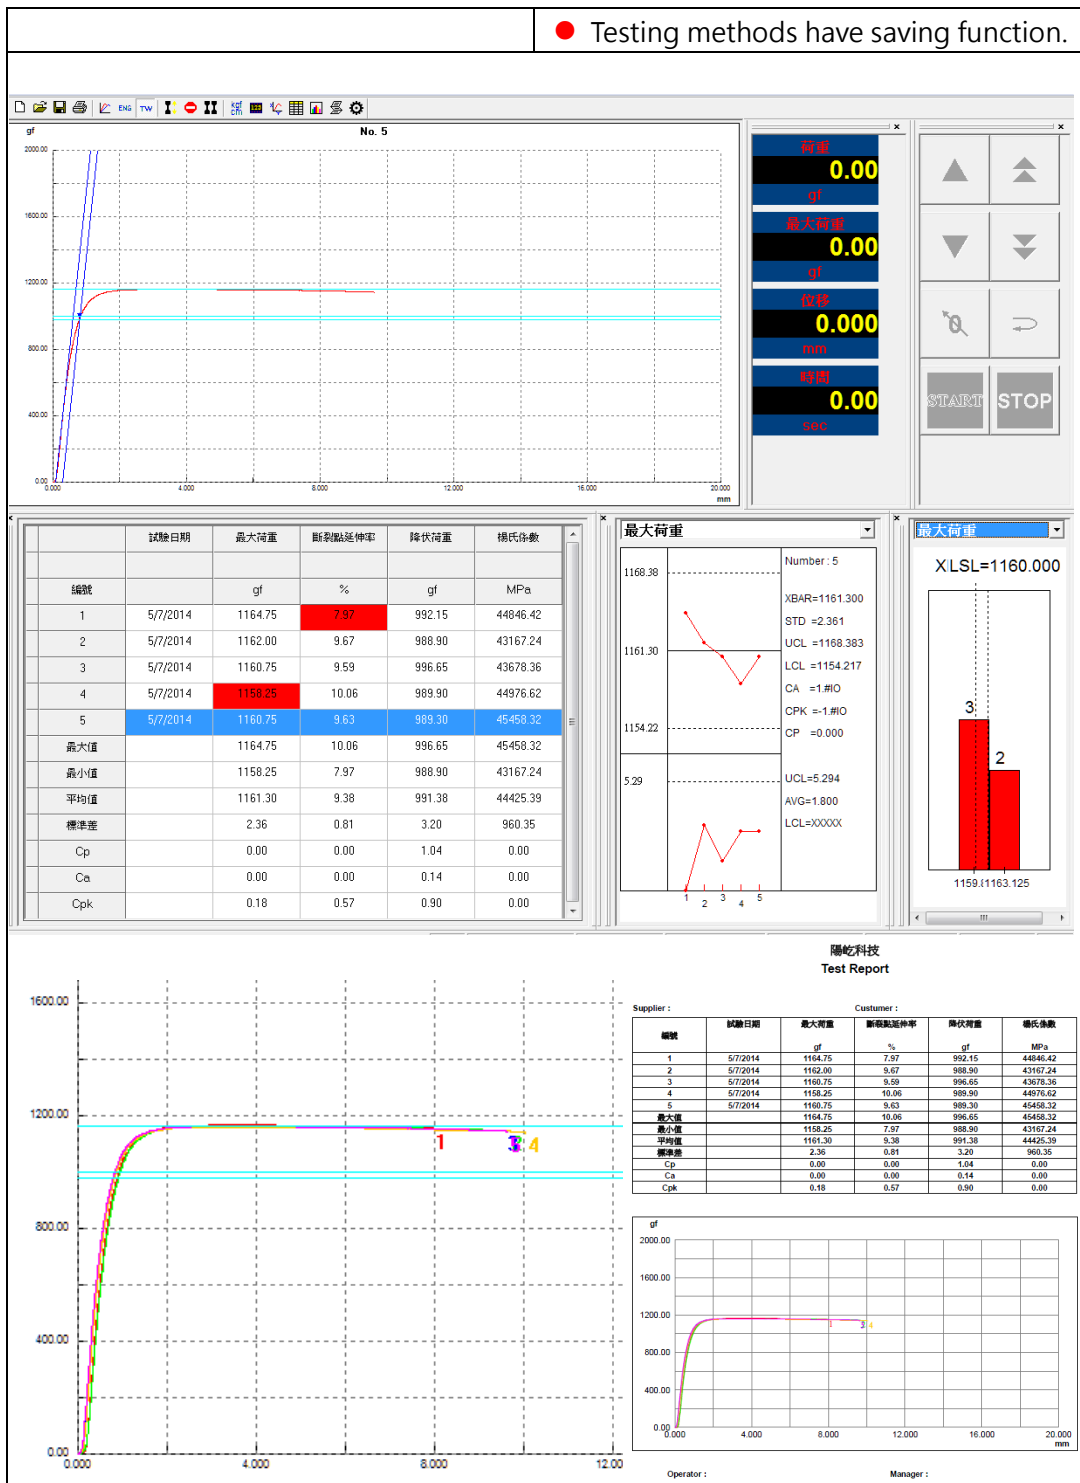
Testing methods have saving function.

ENG TW

gf No. 5

2000.00
1600.00
1200.00
800.00
400.00
0.00
0.000 4.000 8.000 12.000 16.000 20.000
mm

荷重
0.00
gf
最大荷重
0.00
gf
位移
0.000
mm
時間
0.00
sec

START STOP

| | 試驗日期 | 最大荷重 | 斷裂點延伸率 | 降伏荷重 | 楊氏係數 |
|---|---|---|---|---|---|
| 編號 | | gf | % | gf | MPa |
| 1 | 5/7/2014 | 1164.75 | 7.97 | 992.15 | 44846.42 |
| 2 | 5/7/2014 | 1162.00 | 9.67 | 988.90 | 43167.24 |
| 3 | 5/7/2014 | 1160.75 | 9.59 | 996.65 | 43678.36 |
| 4 | 5/7/2014 | 1158.25 | 10.06 | 989.90 | 44976.62 |
| 5 | 5/7/2014 | 1160.75 | 9.63 | 989.30 | 45458.32 |
| 最大值 | | 1164.75 | 10.06 | 996.65 | 45458.32 |
| 最小值 | | 1158.25 | 7.97 | 988.90 | 43167.24 |
| 平均值 | | 1161.30 | 9.38 | 991.38 | 44425.39 |
| 標準差 | | 2.36 | 0.81 | 3.20 | 960.35 |
| Cp | | 0.00 | 0.00 | 1.04 | 0.00 |
| Ca | | 0.00 | 0.00 | 0.14 | 0.00 |
| Cpk | | 0.18 | 0.57 | 0.90 | 0.00 |

最大荷重
1168.38
1161.30
1154.22
5.29
Number : 5
XBAR=1161.300
STD =2.361
UCL =1168.383
LCL =1154.217
CA =1.#IO
CPK =-1.#IO
CP =0.000
UCL=5.294
AVG=1.800
LCL=XXXXX
1 2 3 4 5

最大荷重
X LSL=1160.000
3
2
1159.11163.125

1600.00
1200.00
800.00
400.00
0.00
0.000 4.000 8.000 12.00
1 3 4

陽屹科技
Test Report
Supplier : Custumer :

| 編號 | 試驗日期 | 最大荷重 | 斷裂點延伸率 | 降伏荷重 | 楊氏係數 |
|---|---|---|---|---|---|
| | | gf | % | gf | MPa |
| 1 | 5/7/2014 | 1164.75 | 7.97 | 992.15 | 44846.42 |
| 2 | 5/7/2014 | 1162.00 | 9.67 | 988.90 | 43167.24 |
| 3 | 5/7/2014 | 1160.75 | 9.59 | 996.65 | 43678.36 |
| 4 | 5/7/2014 | 1158.25 | 10.06 | 989.90 | 44976.62 |
| 5 | 5/7/2014 | 1160.75 | 9.63 | 989.30 | 45458.32 |
| 最大值 | | 1164.75 | 10.06 | 996.65 | 45458.32 |
| 最小值 | | 1158.25 | 7.97 | 988.90 | 43167.24 |
| 平均值 | | 1161.30 | 9.38 | 991.38 | 44425.39 |
| 標準差 | | 2.36 | 0.81 | 3.20 | 960.35 |
| Cp | | 0.00 | 0.00 | 1.04 | 0.00 |
| Ca | | 0.00 | 0.00 | 0.14 | 0.00 |
| Cpk | | 0.18 | 0.57 | 0.90 | 0.00 |

gf
2000.00
1600.00
1200.00
800.00
400.00
0.00
0.000 4.000 8.000 12.000 16.000 20.000
mm

Operator : Manager :